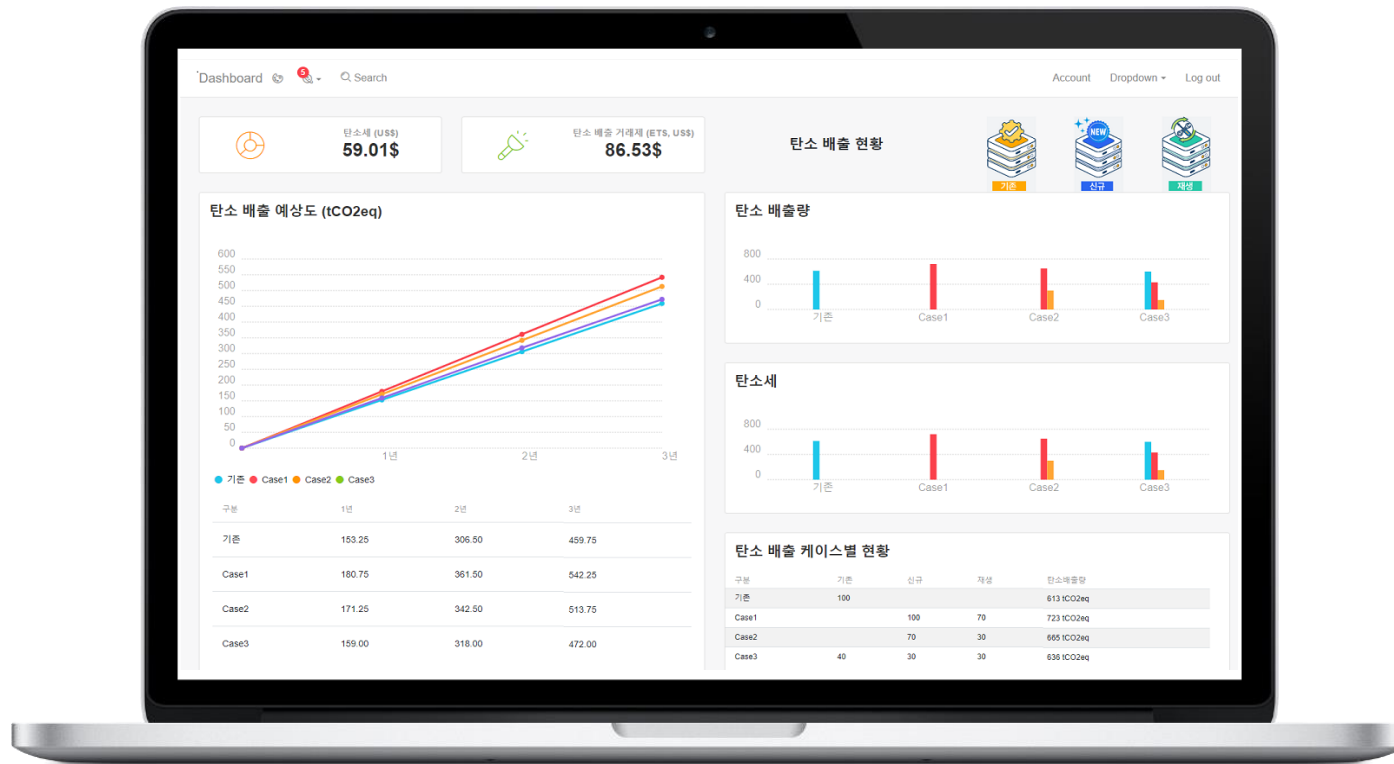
Dashboard 5 Search

Account Dropdown Log out

탄소세 (US$)
59.01$

탄소 배출 거래제 (ETS, US$)
86.53$

탄소 배출 현황

기존 신규 재생

탄소 배출 예상도 (tCO2eq)

600 550 500 450 400 350 300 250 200 150 100 50 0

1년 2년 3년

기존 Case1 Case2 Case3

| 구분 | 1년 | 2년 | 3년 |
|---|---|---|---|
| 기존 | 153.25 | 306.50 | 459.75 |
| Case1 | 180.75 | 361.50 | 542.25 |
| Case2 | 171.25 | 342.50 | 513.75 |
| Case3 | 159.00 | 318.00 | 472.00 |

탄소 배출량

800
400
0

기존 Case1 Case2 Case3

탄소세

800
400
0

기존 Case1 Case2 Case3

탄소 배출 케이스별 현황

| 구분 | 기존 | 신규 | 재생 | 탄소배출량 |
|---|---|---|---|---|
| 기존 | 100 | | | 613 tCO2eq |
| Case1 | | 100 | 70 | 723 tCO2eq |
| Case2 | | 70 | 30 | 665 tCO2eq |
| Case3 | 40 | 30 | 30 | 636 tCO2eq |